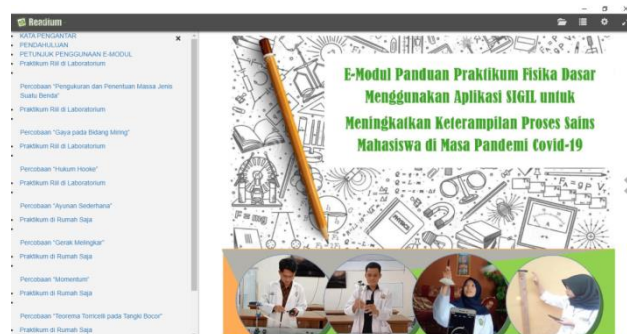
Readium

KATA PENGANTAR
PENDAHULUAN
PETUNJUK PENGGUNAAN E-MODUL
Praktikum Riil di Laboratorium

Percobaan "Pengukuran dan Penentuan Massa Jenis Suatu Benda"
Praktikum Riil di Laboratorium

Percobaan "Gaya pada Bidang Miring"
Praktikum Riil di Laboratorium

Percobaan "Hukum Hooke"
Praktikum Riil di Laboratorium

Percobaan "Ayunan Sederhana"
Praktikum di Rumah Saja

Percobaan "Gerak Melingkar"
Praktikum di Rumah Saja

Percobaan "Momentum"
Praktikum di Rumah Saja

Percobaan "Teorema Torricelli pada Tangki Bocor"
Praktikum di Rumah Saja

E-Modul Panduan Praktikum Fisika Dasar Menggunakan Aplikasi SIGIL untuk Meningkatkan Keterampilan Proses Sains Mahasiswa di Masa Pandemi Covid-19